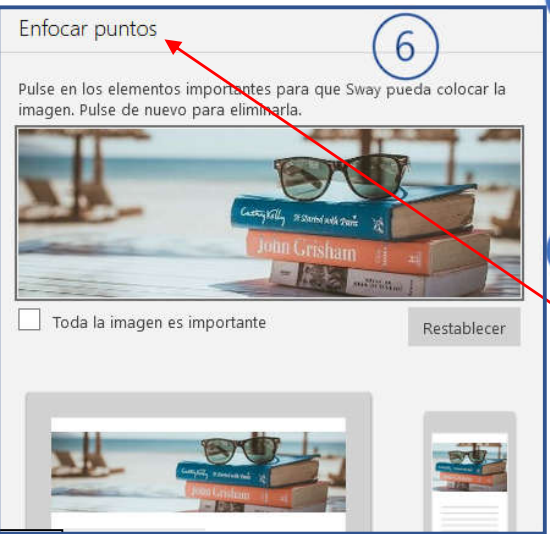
Enfocar puntos

6

Pulse en los elementos importantes para que Sway pueda colocar la imagen. Pulse de nuevo para eliminarla.

Cathy Kelly It Started with Paris
John Grisham

Toda la imagen es importante

Restablecer

John Grisham